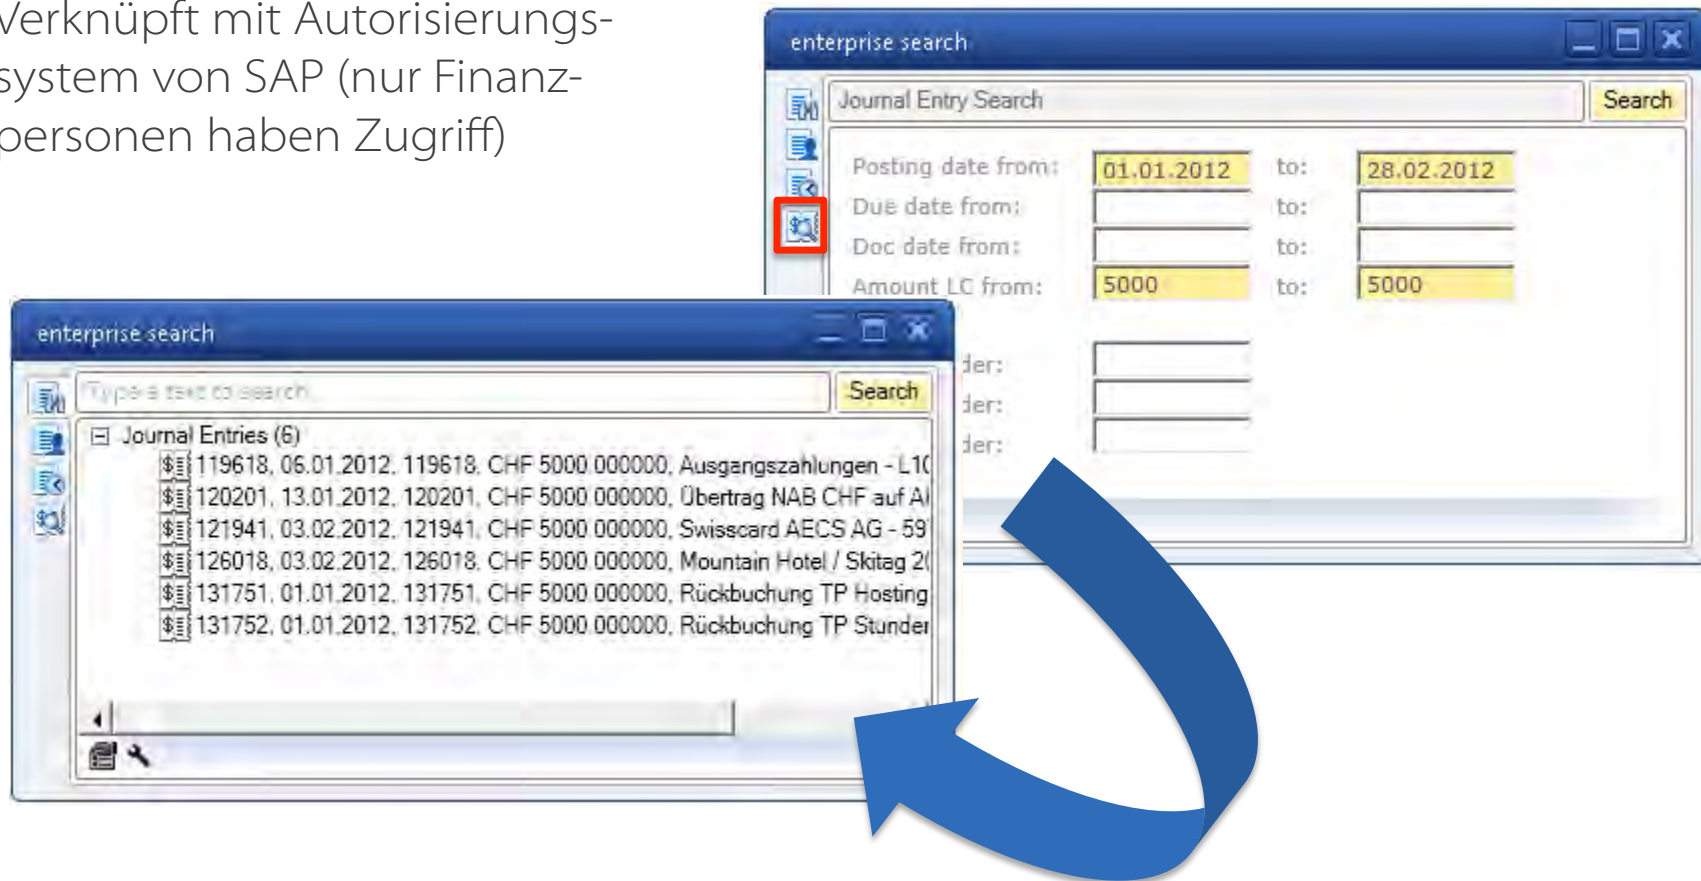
Verknüpft mit Autorisierungssystem von SAP (nur Finanzpersonen haben Zugriff)

enterprise search

Journal Entry Search

Search

Posting date from: 01.01.2012 to: 28.02.2012

Due date from: to:

Doc date from: to:

Amount LC from: 5000 to: 5000

der:

der:

der:

enterprise search

Type a text to search

Search

Journal Entries (6)

119618, 06.01.2012, 119618, CHF 5000.000000, Ausgangszahlungen - L1(

120201, 13.01.2012, 120201, CHF 5000.000000, Übertrag NAB CHF auf A

121941, 03.02.2012, 121941, CHF 5000.000000, Swisscard AECS AG - 59

126018, 03.02.2012, 126018, CHF 5000.000000, Mountain Hotel / Skitag 2(

131751, 01.01.2012, 131751, CHF 5000.000000, Rückbuchung TP Hosting

131752, 01.01.2012, 131752, CHF 5000.000000, Rückbuchung TP Stunder